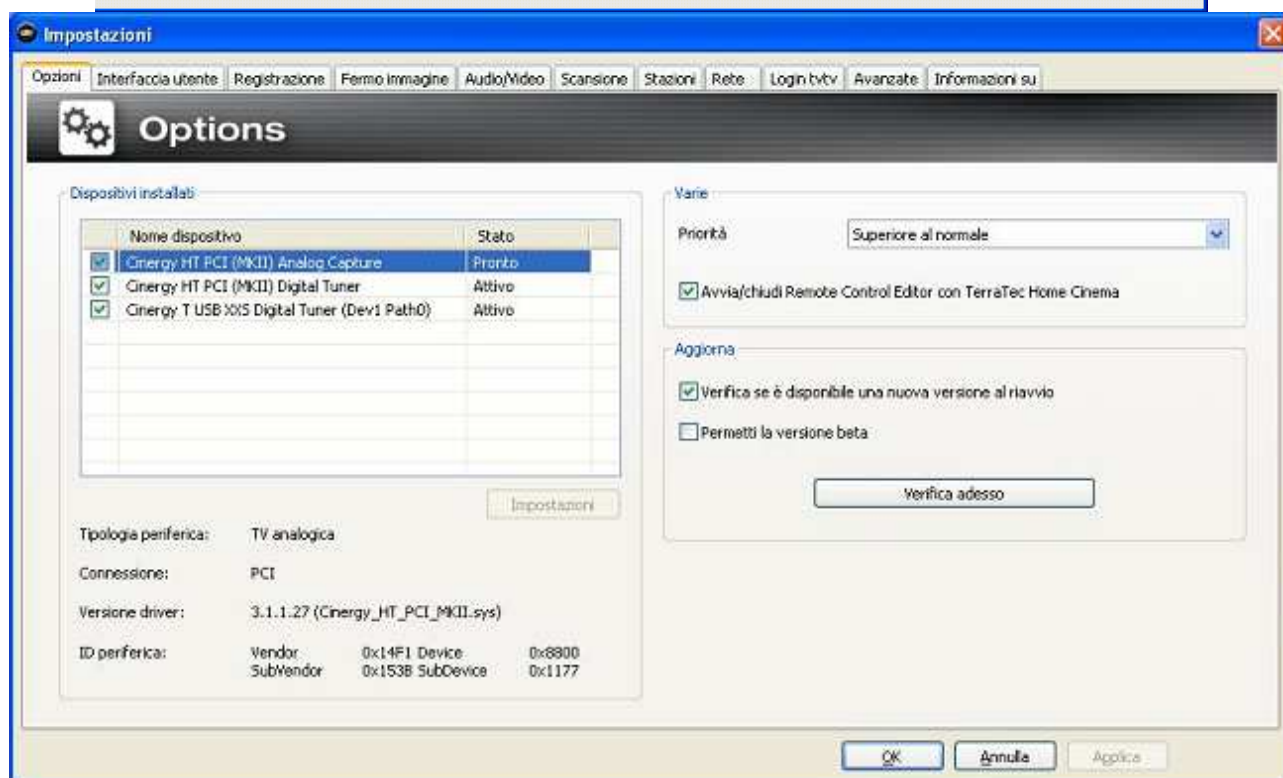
Impostazioni

Opzioni | Interfaccia utente | Registrazione | Fermo immagine | Audio/Video | Scansione | Stazioni | Rete | Login tvtv | Avanzate | Informazioni su

Options

Dispositivi installati

| | Nome dispositivo | Stato |
|---|---|---|
| ☑ | Cinergy HT PCI (MKII) Analog Capture | Pronto |
| ☑ | Cinergy HT PCI (MKII) Digital Tuner | Attivo |
| ☑ | Cinergy T USB XXS Digital Tuner (Dev1 Path0) | Attivo |

Impostazioni

Tipologia periferica: TV analogica

Connessione: PCI

Versione driver: 3.1.1.27 (Cinergy_HT_PCI_MKII.sys)

ID periferica: Vendor 0x14F1 Device 0x8800
SubVendor 0x153B SubDevice 0x1177

Varie

Priorità Superiore al normale

☑ Avvia/chiudi Remote Control Editor con TerraTec Home Cinema

Aggiorna

☑ Verifica se è disponibile una nuova versione al riavvio

☐ Permetti la versione beta

Verifica adesso

OK | Annulla | Applica